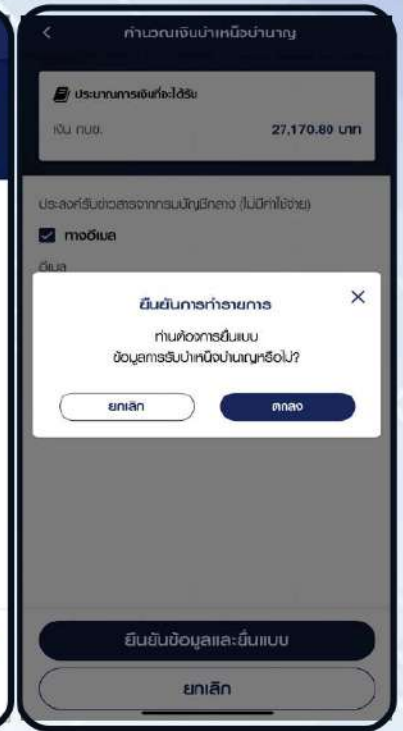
คำนวณเงินบำเหน็จบำนาญ

ประมาณการเงินที่จะได้รับ

เงิน กบข. 27,170.80 บาท

ประสงค์รับข่าวสารจากกรมบัญชีกลาง (ไม่มีค่าใช้จ่าย)

ทางอีเมล

อีเมล

ยืนยันการทำรายการ

ท่านต้องการยื่นแบบ ข้อมูลการรับบำเหน็จบำนาญหรือไม่?

ยกเลิก

ตกลง

ยืนยันข้อมูลและยื่นแบบ

ยกเลิก